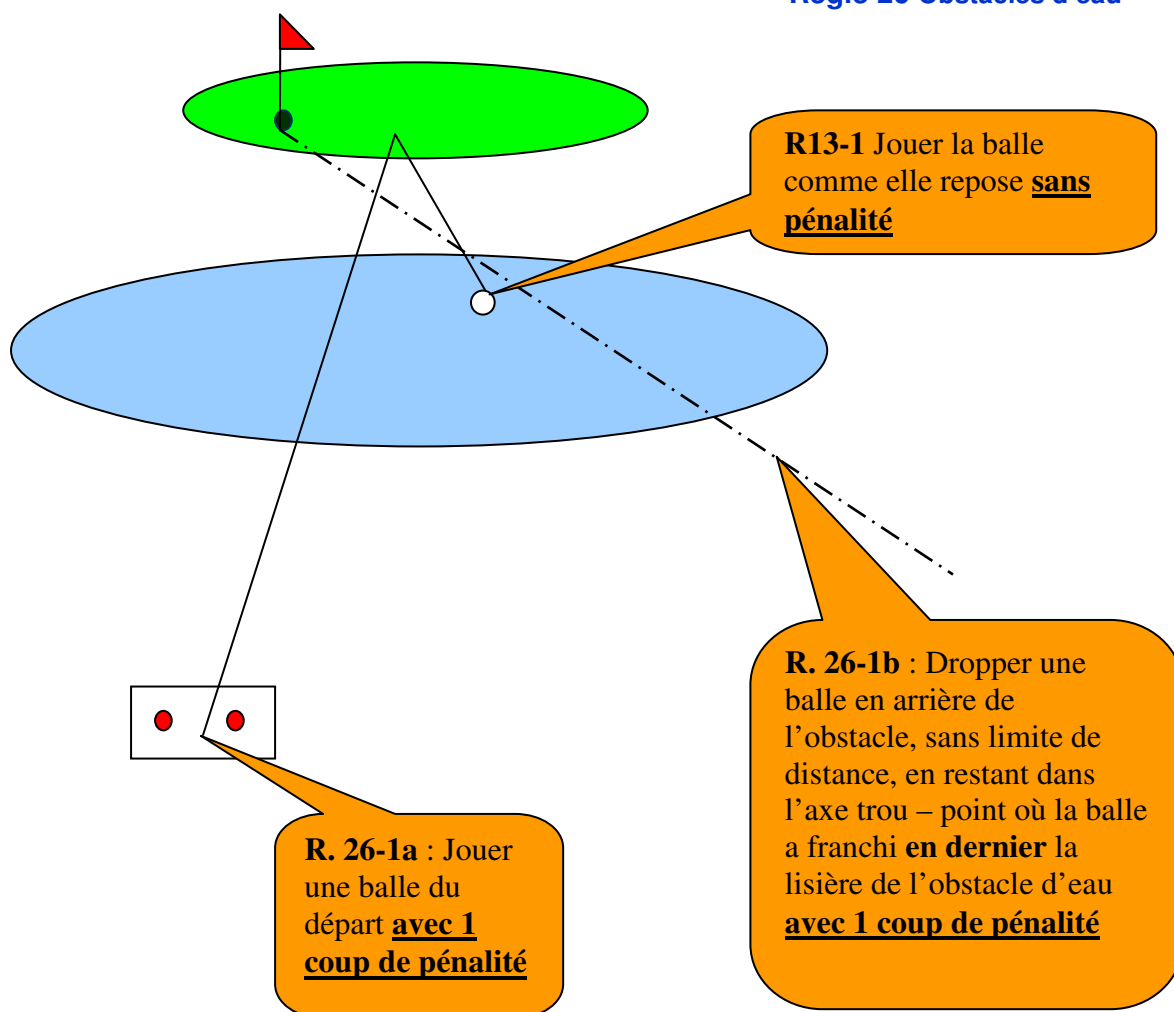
Règle 26 Obstacles d'eau

R13-1 Jouer la balle comme elle repose sans pénalité

R. 26-1b : Dropper une balle en arrière de l'obstacle, sans limite de distance, en restant dans l'axe trou – point où la balle a franchi en dernier la lisière de l'obstacle d'eau avec 1 coup de pénalité

R. 26-1a : Jouer une balle du départ avec 1 coup de pénalité